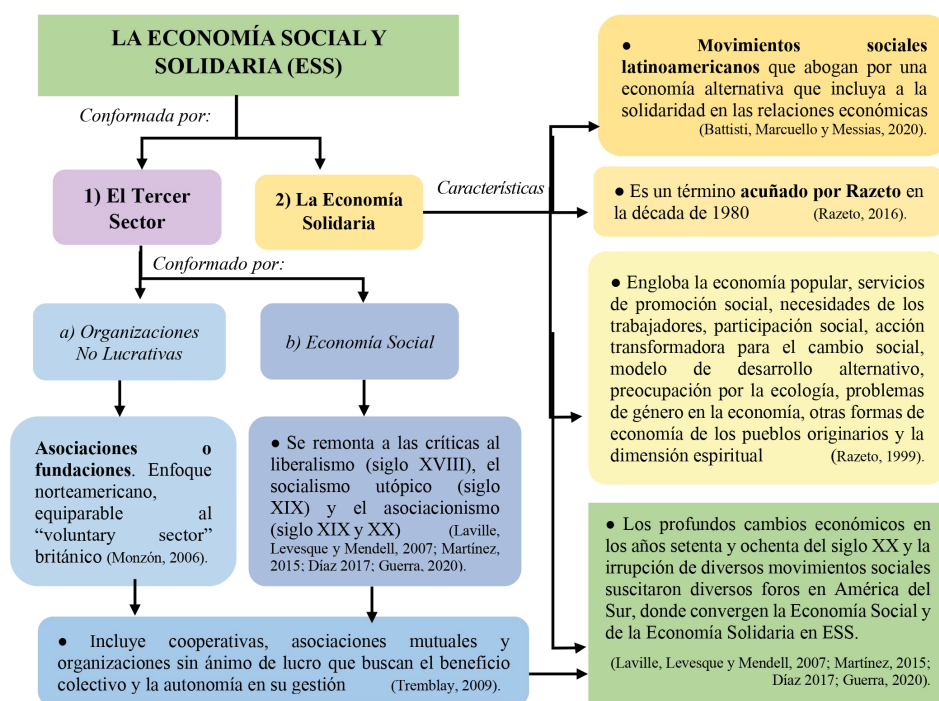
LA ECONOMÍA SOCIAL Y SOLIDARIA (ESS)

Conformada por:

1) El Tercer Sector

2) La Economía Solidaria

Características

Conformado por:

a) Organizaciones No Lucrativas

b) Economía Social

Asociaciones o fundaciones. Enfoque norteamericano, equiparable al "voluntary sector" británico (Monzón, 2006).

● Se remonta a las críticas al liberalismo (siglo XVIII), el socialismo utópico (siglo XIX) y el asociacionismo (siglo XIX y XX) (Laville, Levesque y Mendell, 2007; Martínez, 2015; Díaz 2017; Guerra, 2020).

● Incluye cooperativas, asociaciones mutuales y organizaciones sin ánimo de lucro que buscan el beneficio colectivo y la autonomía en su gestión (Tremblay, 2009).

● Movimientos sociales latinoamericanos que abogan por una economía alternativa que incluya a la solidaridad en las relaciones económicas (Battisti, Marcuello y Messias, 2020).

● Es un término acuñado por Razeto en la década de 1980 (Razeto, 2016).

● Engloba la economía popular, servicios de promoción social, necesidades de los trabajadores, participación social, acción transformadora para el cambio social, modelo de desarrollo alternativo, preocupación por la ecología, problemas de género en la economía, otras formas de economía de los pueblos originarios y la dimensión espiritual (Razeto, 1999).

● Los profundos cambios económicos en los años setenta y ochenta del siglo XX y la irrupción de diversos movimientos sociales suscitaron diversos foros en América del Sur, donde convergen la Economía Social y de la Economía Solidaria en ESS.

(Laville, Levesque y Mendell, 2007; Martínez, 2015; Díaz 2017; Guerra, 2020).